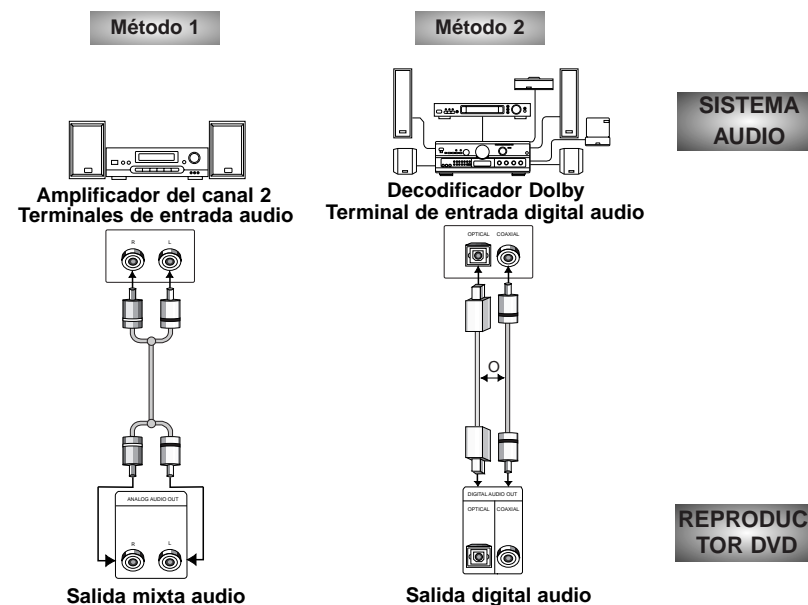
Método 1

Método 2

SISTEMA AUDIO

Amplificador del canal 2
Terminales de entrada audio

Decodificador Dolby
Terminal de entrada digital audio

R L

OPTICAL COAXIAL

O

ANALOG AUDIO OUT

R L

DIGITAL AUDIO OUT

OPTICAL COAXIAL

REPRODUCTOR DVD

Salida mixta audio

Salida digital audio